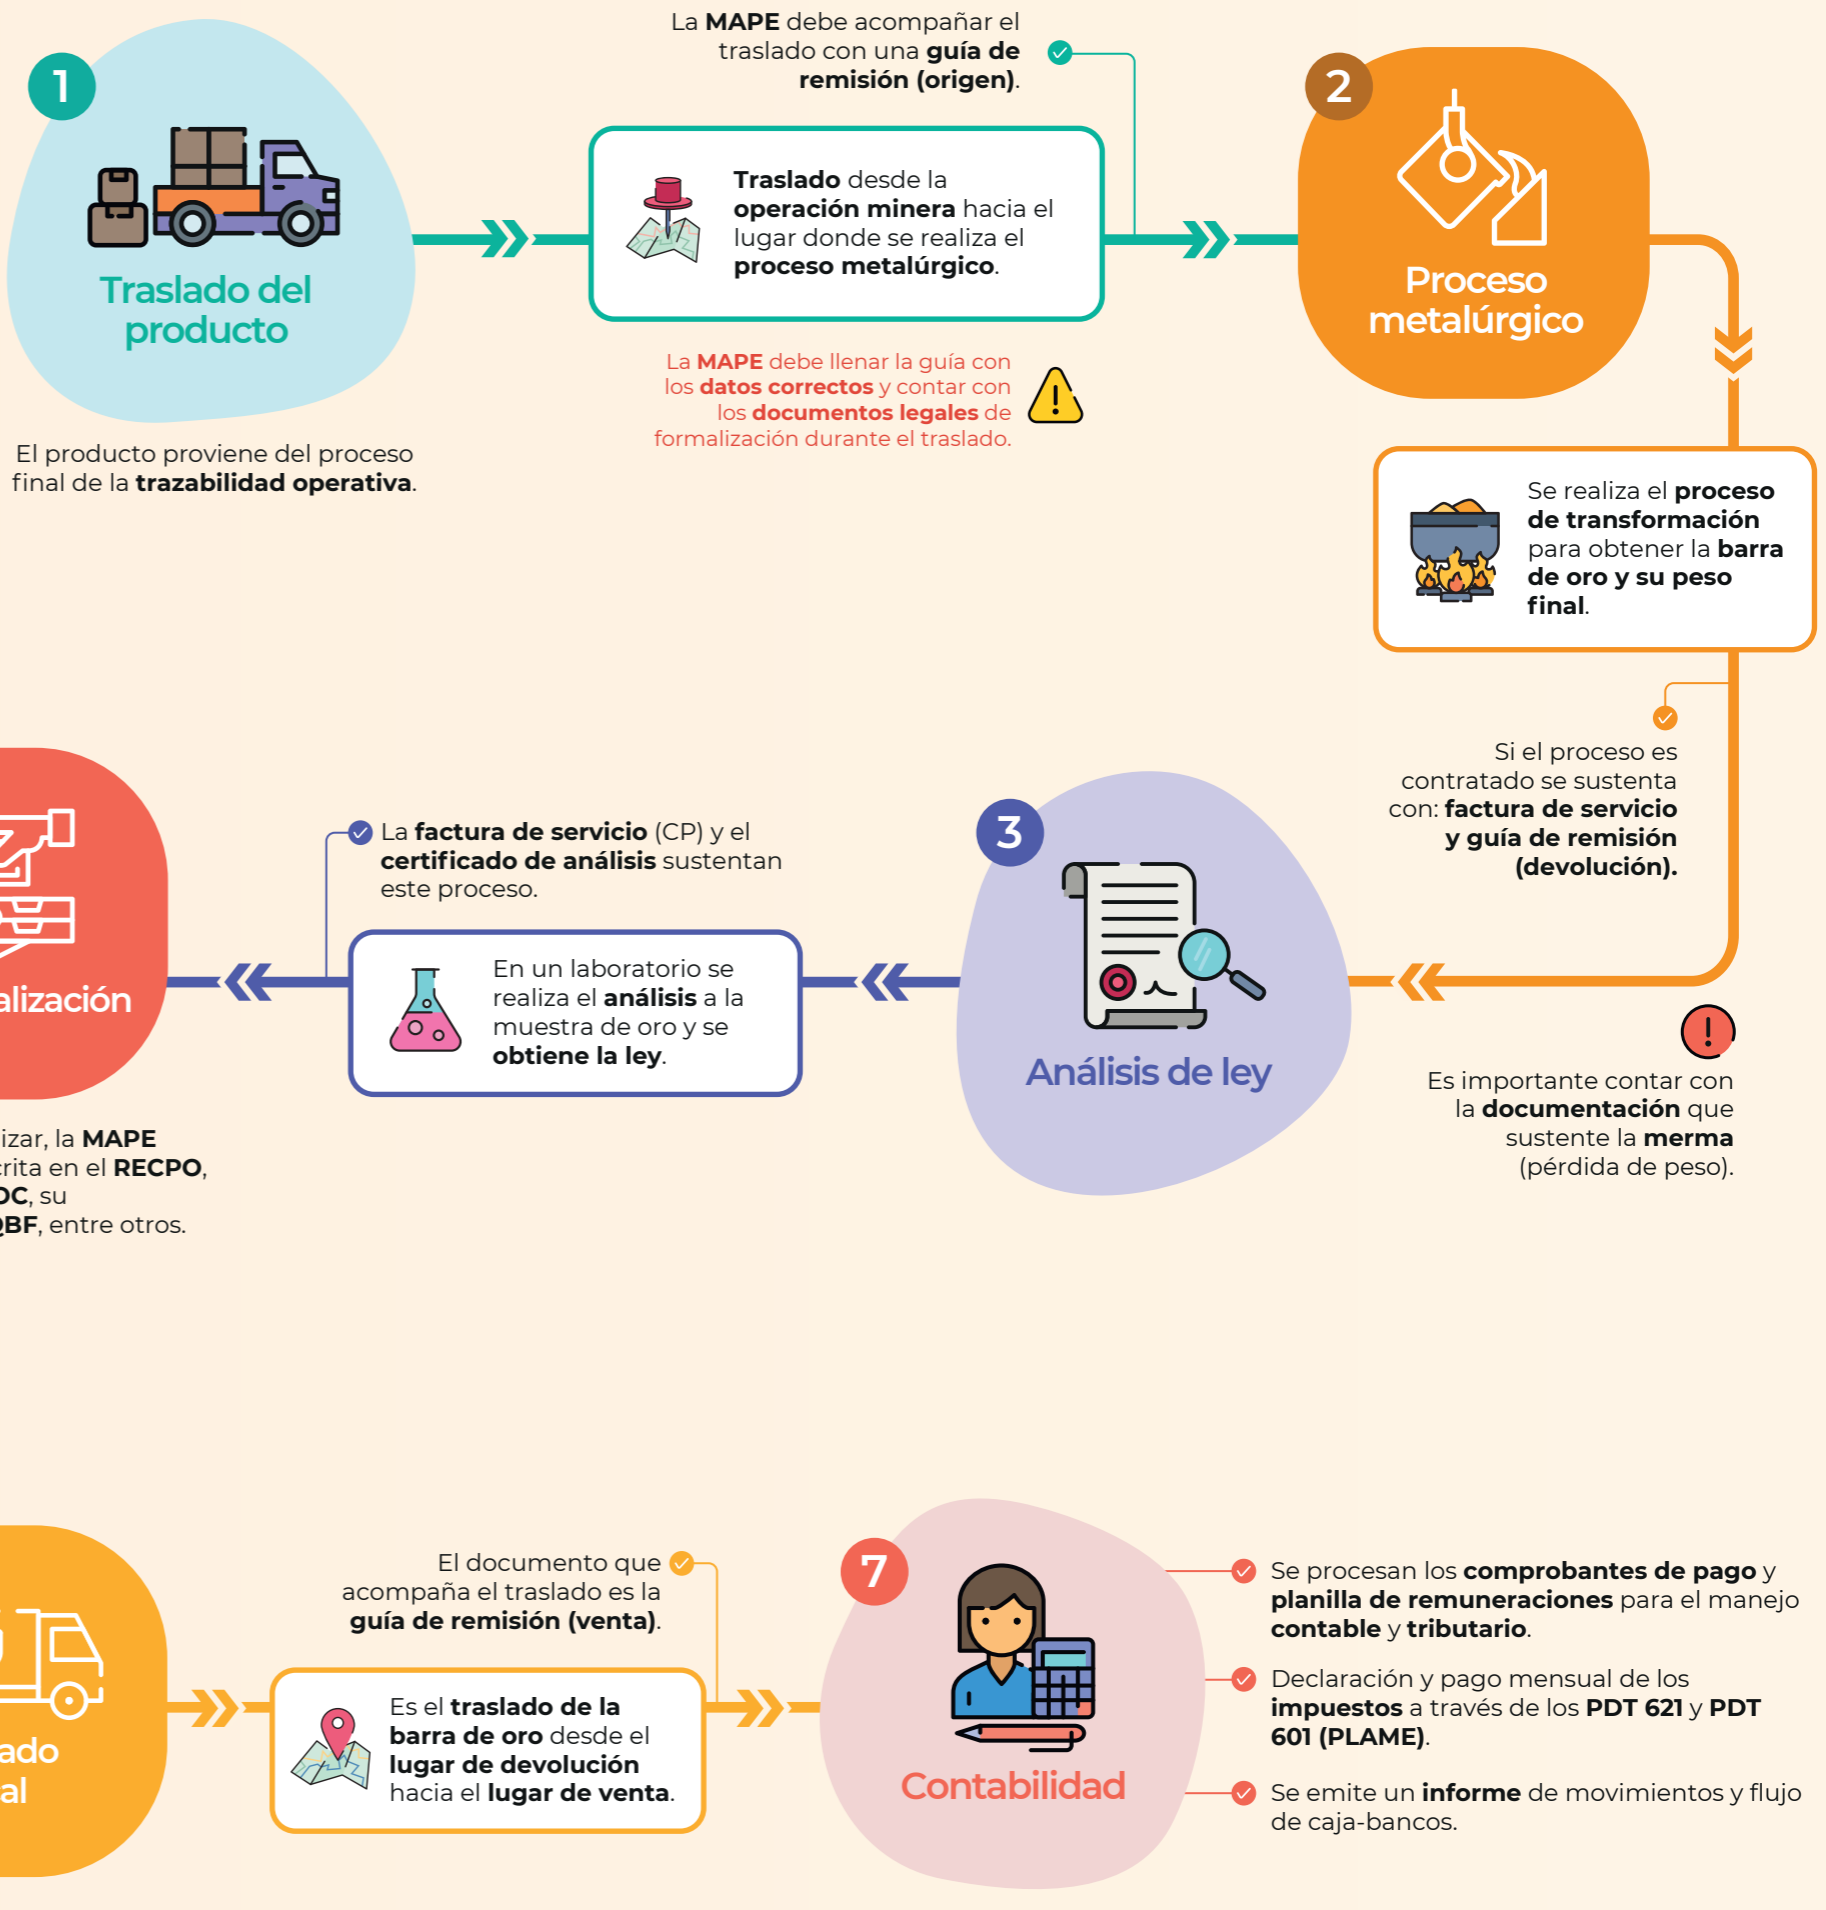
1

Traslado del producto

El producto proviene del proceso final de la **trazabilidad operativa**.

La **MAPE** debe acompañar el traslado con una **guía de remisión (origen)**.

**Traslado** desde la **operación minera** hacia el lugar donde se realiza el **proceso metalúrgico**.

La **MAPE** debe llenar la guía con los **datos correctos** y contar con los **documentos legales** de formalización durante el traslado.

2

Proceso metalúrgico

Se realiza el **proceso de transformación** para obtener la **barra de oro y su peso final**.

Si el proceso es contratado se sustenta con: **factura de servicio y guía de remisión (devolución).**

3

Análisis de ley

Es importante contar con la **documentación** que sustente la **merma** (pérdida de peso).

La **factura de servicio** (CP) y el **certificado de análisis** sustentan este proceso.

En un laboratorio se realiza el **análisis** a la muestra de oro y se **obtiene la ley**.

alización

izar, la **MAPE** rita en el **RECPO**, **OC**, su **BF**, entre otros.

ado al

El documento que acompaña el traslado es la **guía de remisión (venta)**.

Es el **traslado de la barra de oro** desde el **lugar de devolución** hacia el **lugar de venta**.

7

Contabilidad

Se procesan los **comprobantes de pago** y **planilla de remuneraciones** para el manejo **contable** y **tributario**.

Declaración y pago mensual de los **impuestos** a través de los **PDT 621** y **PDT 601 (PLAME)**.

Se emite un **informe** de movimientos y flujo de caja-bancos.